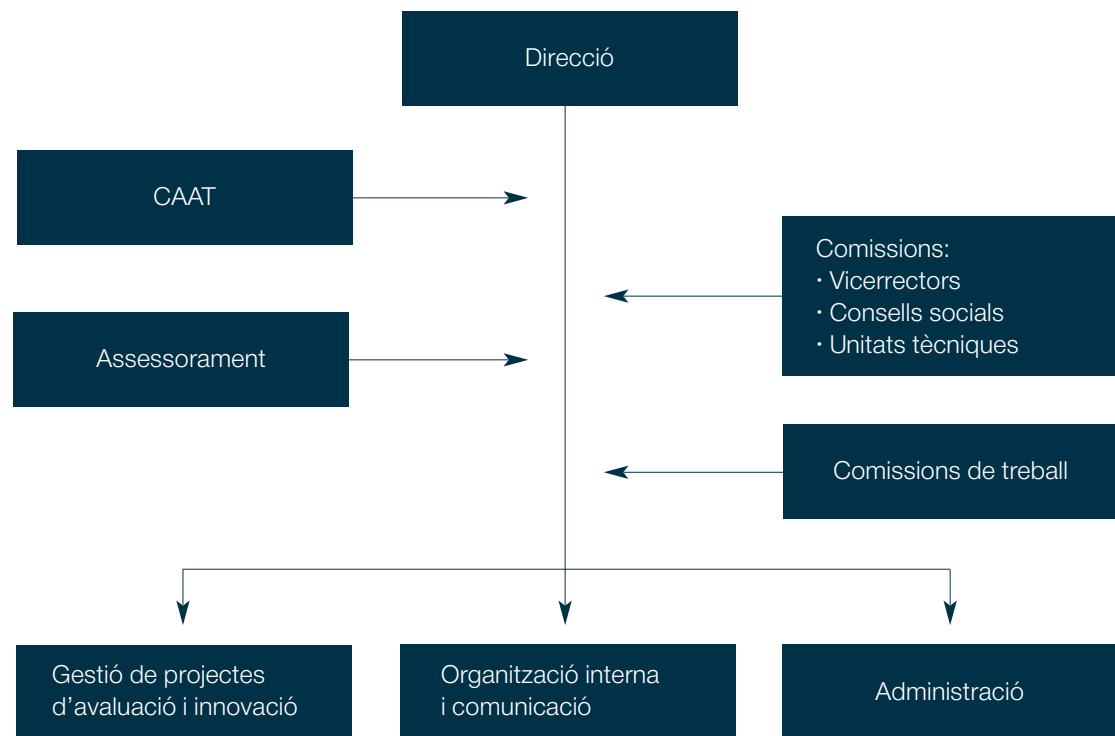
Direcció

CAAT

Comissions:
· Vicerrectors
· Consells socials
· Unitats tècniques

Assessorament

Comissions de treball

Gestió de projectes d’avaluació i innovació

Organització interna i comunicació

Administració